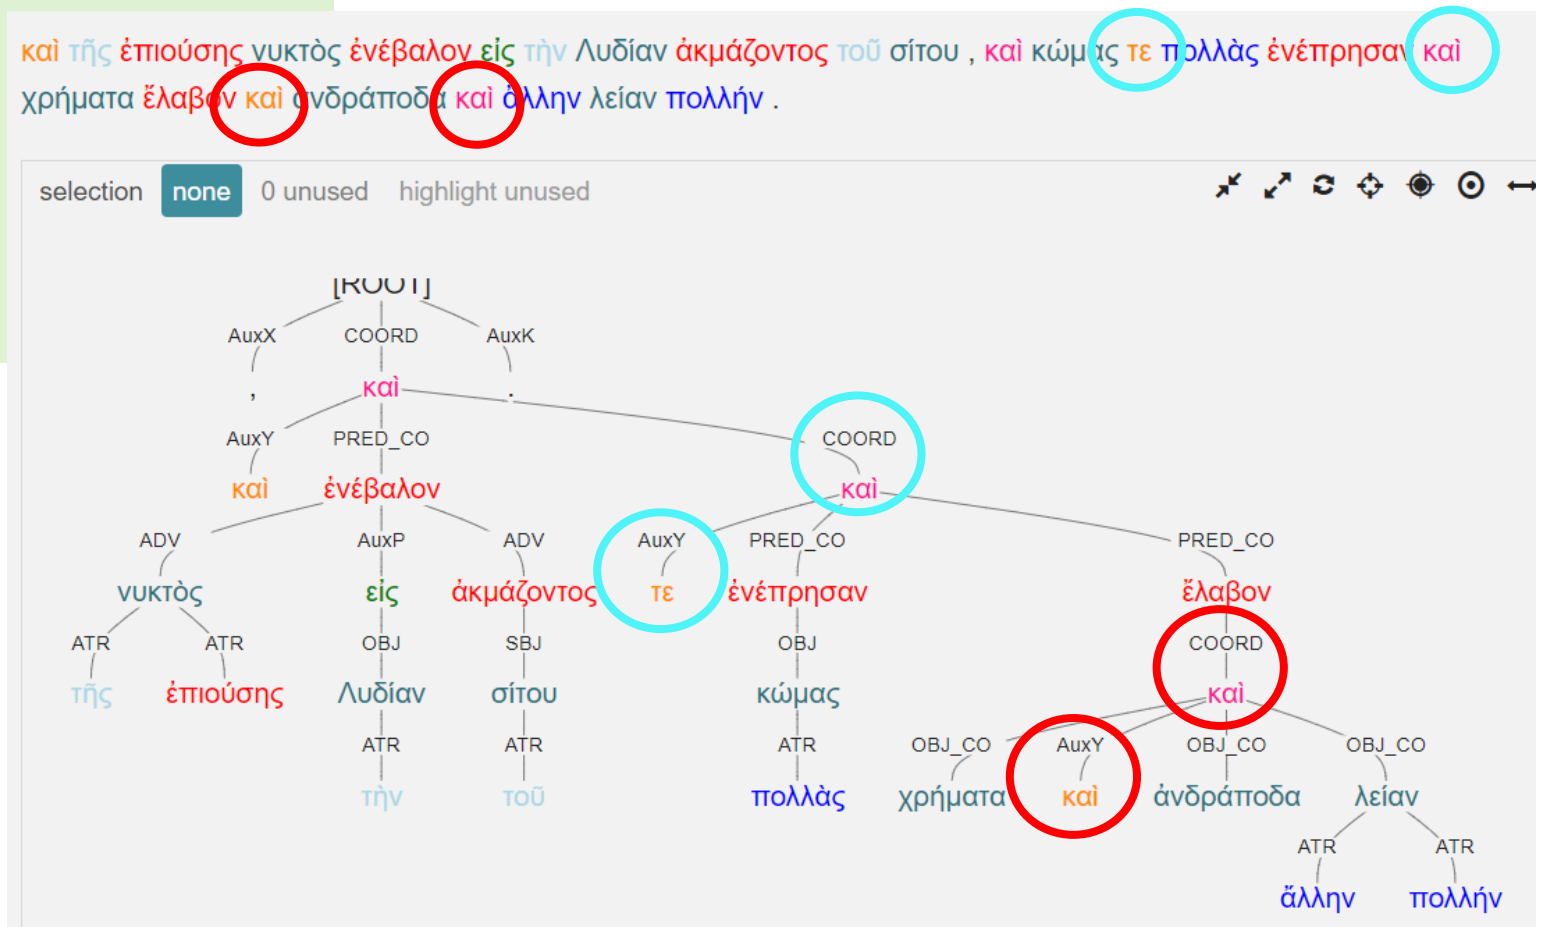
καὶ τῆς ἐπιούσης νυκτὸς ἐνέβαλον εἰς τὴν Λυδίαν ἀκμάζοντος τοῦ σίτου , καὶ κώμας τε πολλὰς ἐνέπρησαν καὶ χρήματα ἔλαβον καὶ ἀνδράποδα καὶ ἄλλην λείαν πολλήν .

selection none 0 unused highlight unused

[ROOT]
AuxX COORD AuxK
, καὶ .
AuxY PRED_CO COORD
καὶ ἐνέβαλον καὶ
ADV AuxP ADV AuxY PRED_CO PRED_CO
νυκτὸς εἰς ἀκμάζοντος τε ἐνέπρησαν ἔλαβον
ATR ATR OBJ SBJ OBJ COORD
τῆς ἐπιούσης Λυδίαν σίτου κώμας καὶ
ATR ATR ATR OBJ_CO AuxY OBJ_CO OBJ_CO
τὴν τοῦ πολλὰς χρήματα καὶ ἀνδράποδα λείαν
ATR ATR
ἄλλην πολλήν